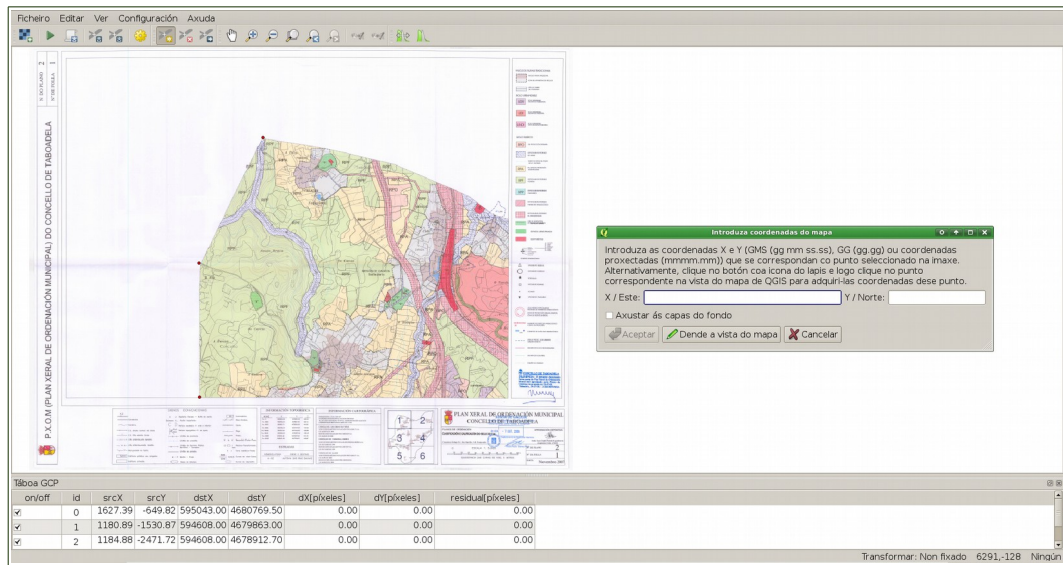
Ficheiro Editar Ver Configuración Axuda

P.X.O.M (PLAN XERAL DE ORDENACIÓN MUNICIPAL) DO CONCELLO DE TABOADELA

PLAN XERAL DE ORDENACIÓN MUNICIPAL
CONCELLO DE TABOADELA

Introduza coordenadas do mapa

Introduza as coordenadas X e Y (GMS (gg mm ss.ss), GG (gg.gg) ou coordenadas proxectadas (mmmm.mmm)) que se correspondan co punto seleccionado na imaxe. Alternativamente, clique no botón coa icona do lapis e logo clique no punto correspondente na vista do mapa de QGIS para adquiri-las coordenadas dese punto.

X / Este: Y / Norte:

Axustar ás capas do fondo

Aceptar Dende a vista do mapa Cancelar

Táboa GCP

| on/off | id | srcX | srcY | dstX | dstY | dX[píxeles] | dY[píxeles] | residual[píxeles] |
|---|---|---|---|---|---|---|---|---|
| ✓ | 0 | 1627.39 | -649.82 | 595043.00 | 4680769.50 | 0.00 | 0.00 | 0.00 |
| ✓ | 1 | 1180.89 | -1530.87 | 594608.00 | 4679863.00 | 0.00 | 0.00 | 0.00 |
| ✓ | 2 | 1184.88 | -2471.72 | 594608.00 | 4678912.70 | 0.00 | 0.00 | 0.00 |

Transformar: Non fixado 6291,-128 Ningún